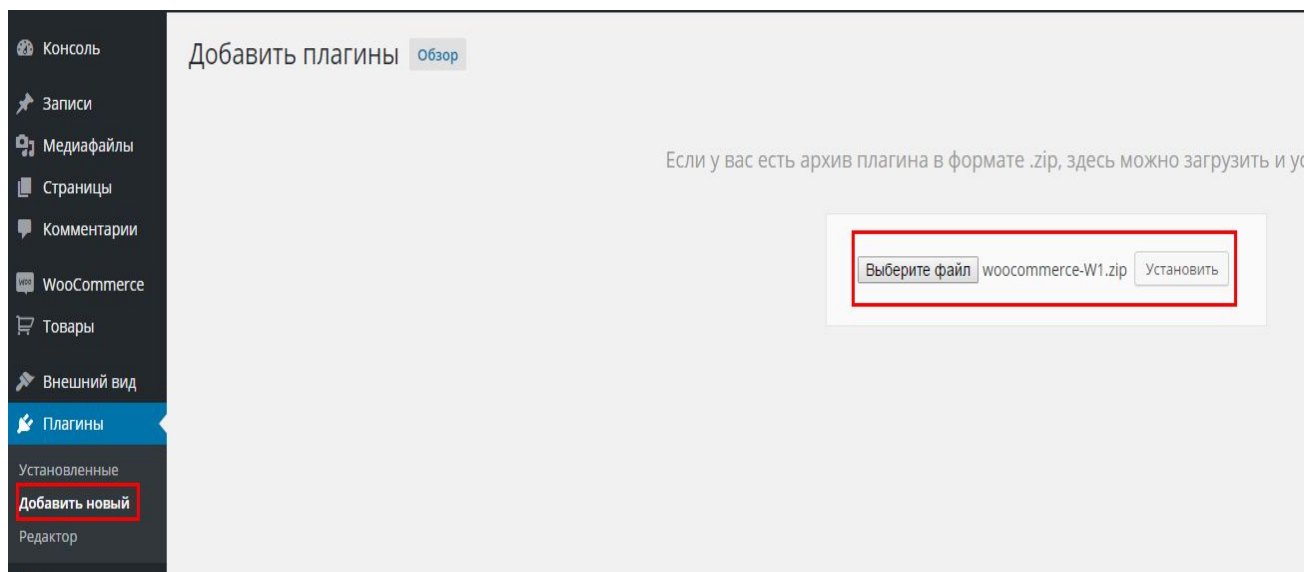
Консоль
Записи
Медиафайлы
Страницы
Комментарии
WooCommerce
Товары
Внешний вид
Плагины
Установленные
Добавить новый
Редактор

Добавить плагины Обзор

Если у вас есть архив плагина в формате .zip, здесь можно загрузить и у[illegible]

Выберите файл woocommerce-W1.zip Установить